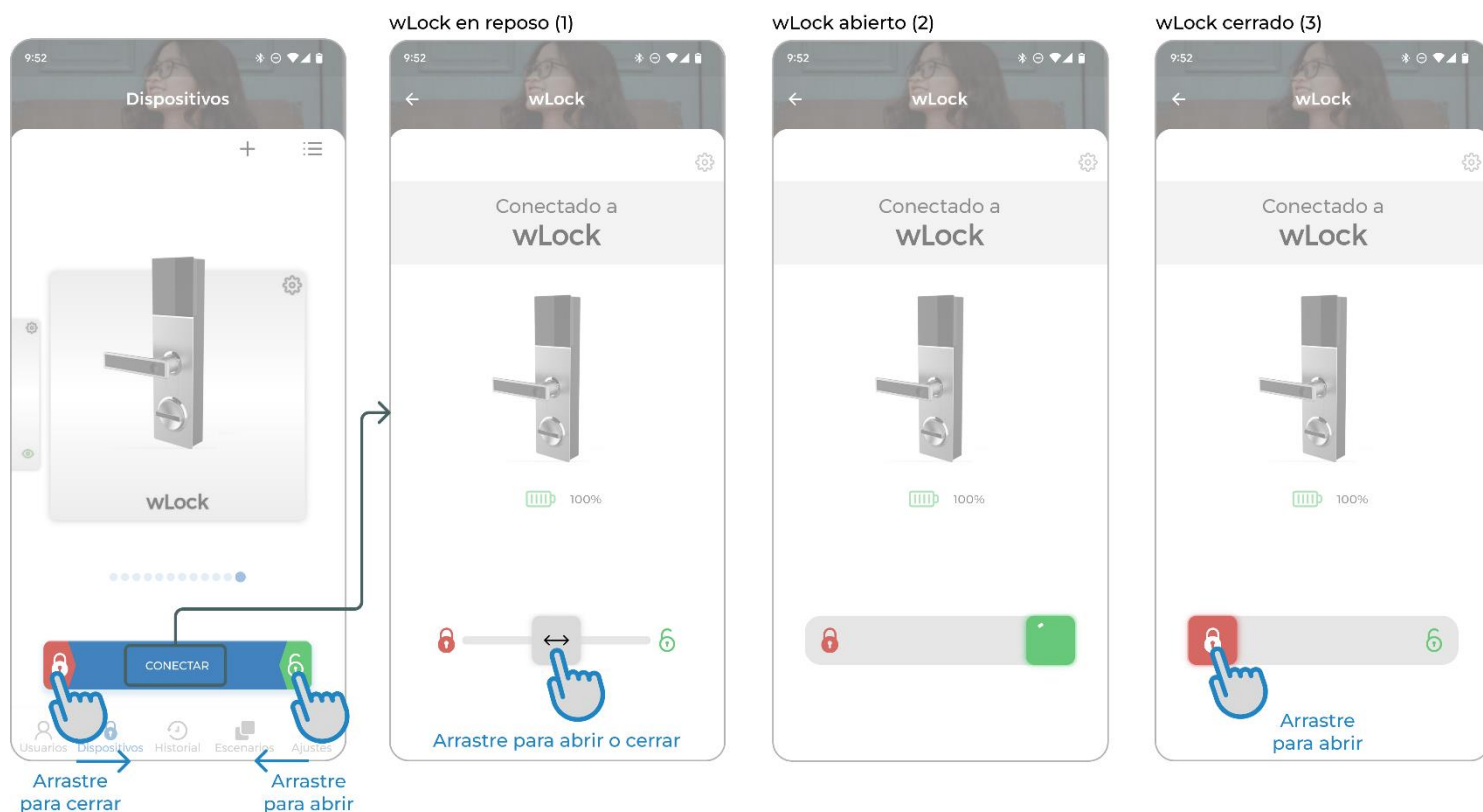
9:52

Dispositivos

+

wLock

CONECTAR

Usuarios Dispositivos Historial Escenarios Ajustes

Arrastre para cerrar

Arrastre para abrir

wLock en reposo (1)

9:52

wLock

Conectado a
wLock

100%

Arrastre para abrir o cerrar

wLock abierto (2)

9:52

wLock

Conectado a
wLock

100%

wLock cerrado (3)

9:52

wLock

Conectado a
wLock

100%

Arrastre para abrir